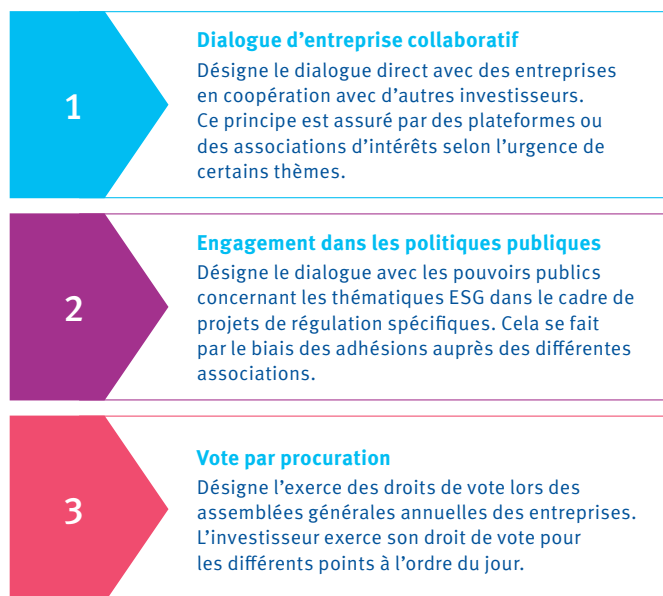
1

Dialogue d’entreprise collaboratif
Désigne le dialogue direct avec des entreprises en coopération avec d’autres investisseurs. Ce principe est assuré par des plateformes ou des associations d’intérêts selon l’urgence de certains thèmes.

2

Engagement dans les politiques publiques
Désigne le dialogue avec les pouvoirs publics concernant les thématiques ESG dans le cadre de projets de régulation spécifiques. Cela se fait par le biais des adhésions auprès des différentes associations.

3

Vote par procuration
Désigne l’exerce des droits de vote lors des assemblées générales annuelles des entreprises. L’investisseur exerce son droit de vote pour les différents points à l’ordre du jour.